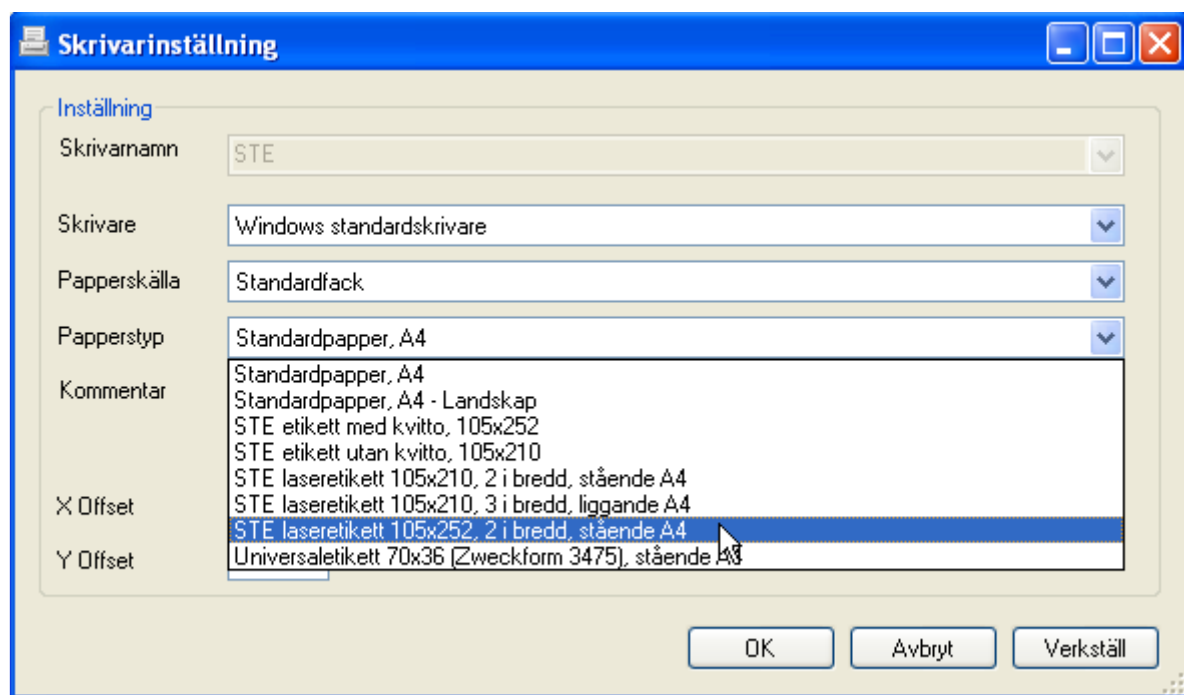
Skrivarinställning

Inställning

Skrivarnamn STE

Skrivare Windows standardskrivare

Papperskälla Standardfack

Papperstyp Standardpapper, A4

Kommentar

Standardpapper, A4
Standardpapper, A4 - Landskap
STE etikett med kvitto, 105x252
STE etikett utan kvitto, 105x210
STE laseretikett 105x210, 2 i bredd, stående A4
STE laseretikett 105x210, 3 i bredd, liggande A4
STE laseretikett 105x252, 2 i bredd, stående A4
Universaletikett 70x36 (Zweckform 3475), stående A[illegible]

X Offset

Y Offset

OK Avbryt Verkställ